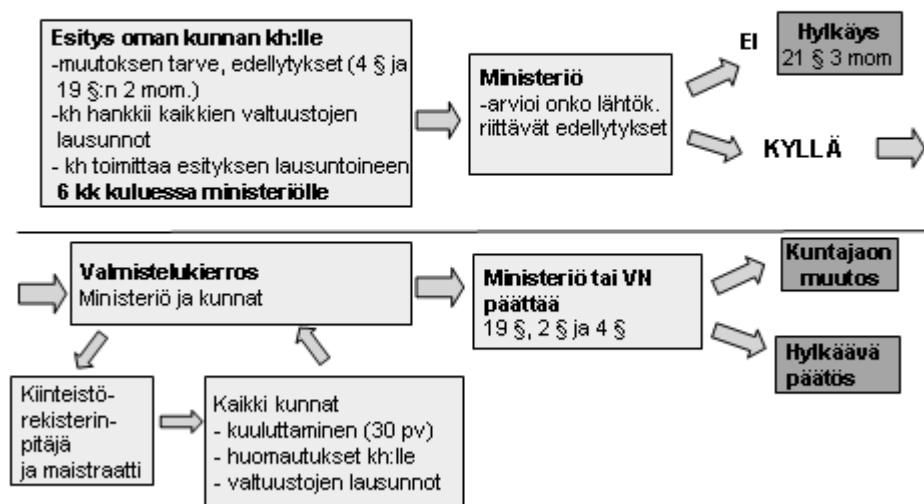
Esitys oman kunnan kh:lle
-muutoksen tarve, edellytykset (4 § ja 19 §:n 2 mom.)
-kh hankkii kaikkien valtuustojen lausunnot
- kh toimittaa esityksen lausuntoineen
6 kk kuluessa ministeriölle

Ministeriö
-arvioi onko lähtök. riittävät edellytykset

EI

Hylkäys
21 § 3 mom

KYLLÄ

Valmistelukierros
Ministeriö ja kunnat

Ministeriö tai VN päättää
19 §, 2 § ja 4 §

Kuntajaon muutos

Hylkäävä päätös

Kiinteistörekisterinpitäjä ja maistraatti

Kaikki kunnat
- kuuluttaminen (30 pv)
- huomautukset kh:lle
- valtuustojen lausunnot